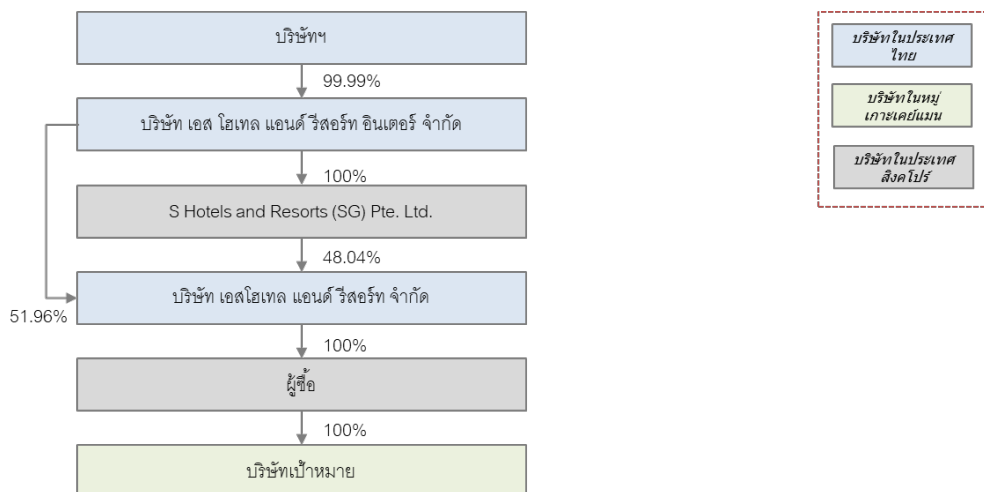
บริษัทฯ

99.99%

บริษัท เอส โฮเทล แอนด์ รีสอร์ท อินเตอร์ จำกัด

100%

S Hotels and Resorts (SG) Pte. Ltd.

48.04%

51.96%

บริษัท เอสโฮเทล แอนด์ รีสอร์ท จำกัด

100%

ผู้ซื้อ

100%

บริษัทเป้าหมาย

บริษัทในประเทศไทย

บริษัทในหมู่เกาะเคย์แมน

บริษัทในประเทศสิงคโปร์